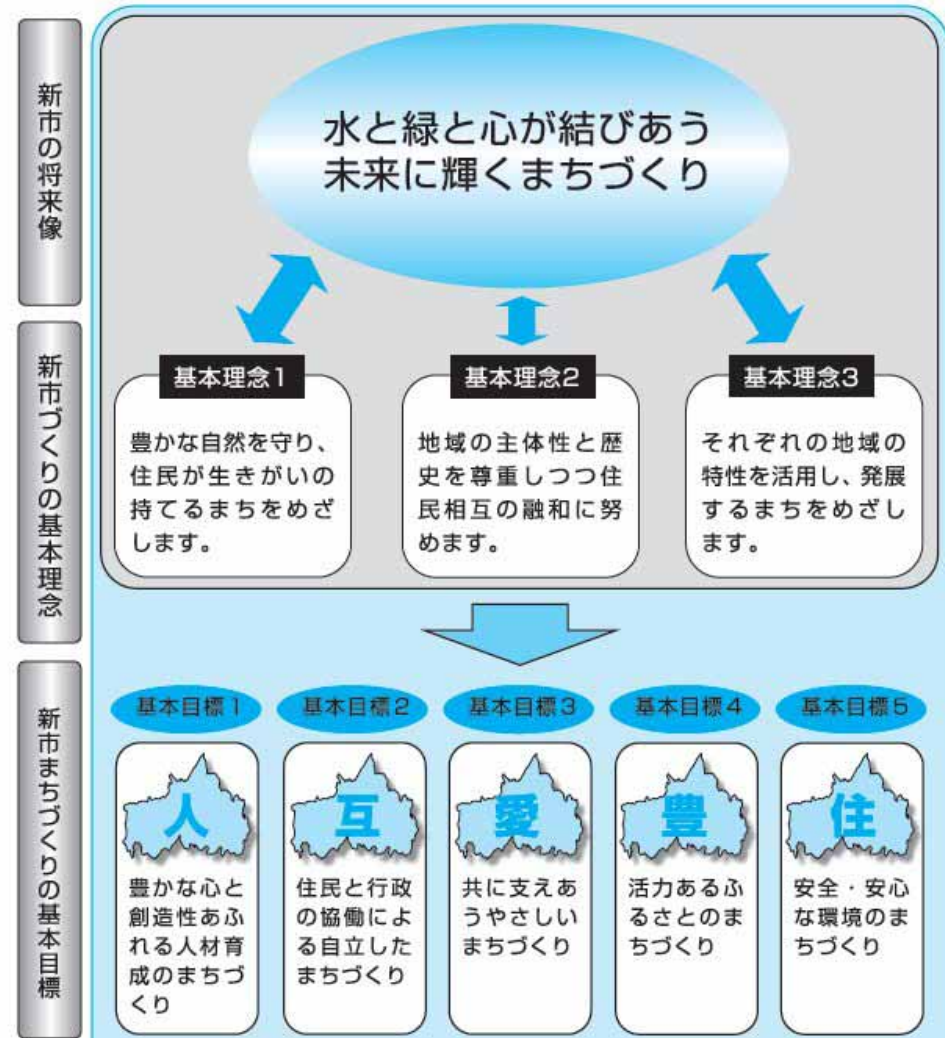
新市の将来像

水と緑と心が結びあう
未来に輝くまちづくり

新市づくりの基本理念

基本理念1
豊かな自然を守り、住民が生きがいの持てるまちをめざします。

基本理念2
地域の主体性と歴史を尊重しつつ住民相互の融和に努めます。

基本理念3
それぞれの地域の特性を活用し、発展するまちをめざします。

新市まちづくりの基本目標

基本目標1
人
豊かな心と創造性あふれる人材育成のまちづくり

基本目標2
互
住民と行政の協働による自立したまちづくり

基本目標3
愛
共に支えあうやさしいまちづくり

基本目標4
豊
活力あるふるさとのまちづくり

基本目標5
住
安全・安心な環境のまちづくり